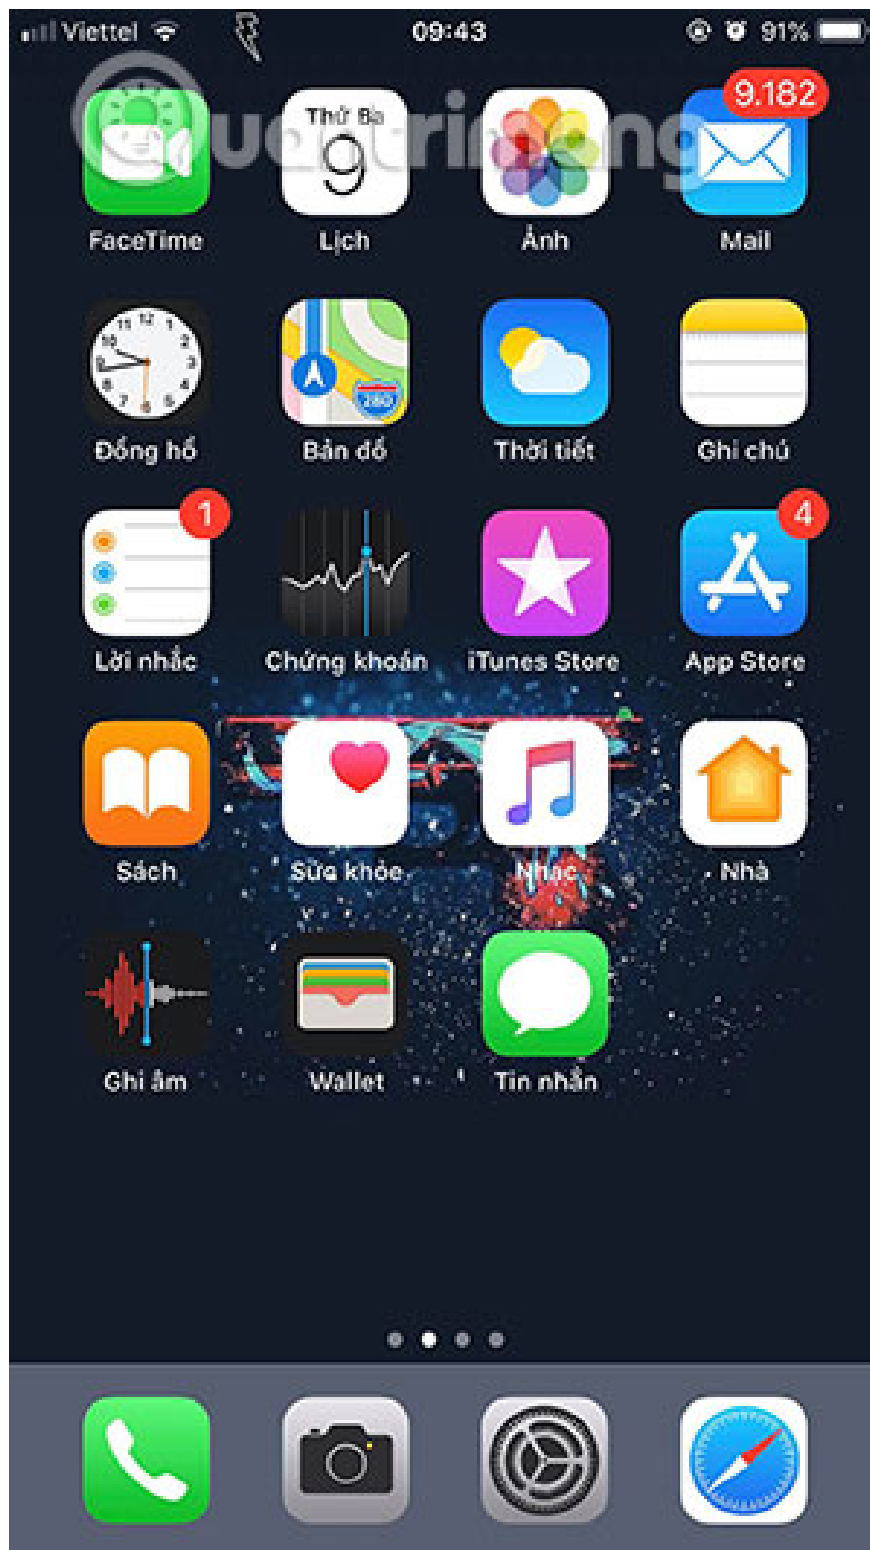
Viettel 09:43 91%

Quantrimang

Thứ Ba 9

9.182

FaceTime
Lịch
Ảnh
Mail

280

Đồng hồ
Bản đồ
Thời tiết
Ghi chú

1

4

Lời nhắc
Chứng khoán
iTunes Store
App Store

Sách
Sức khỏe
Nhạc
Nhà

Ghi âm
Wallet
Tin nhắn